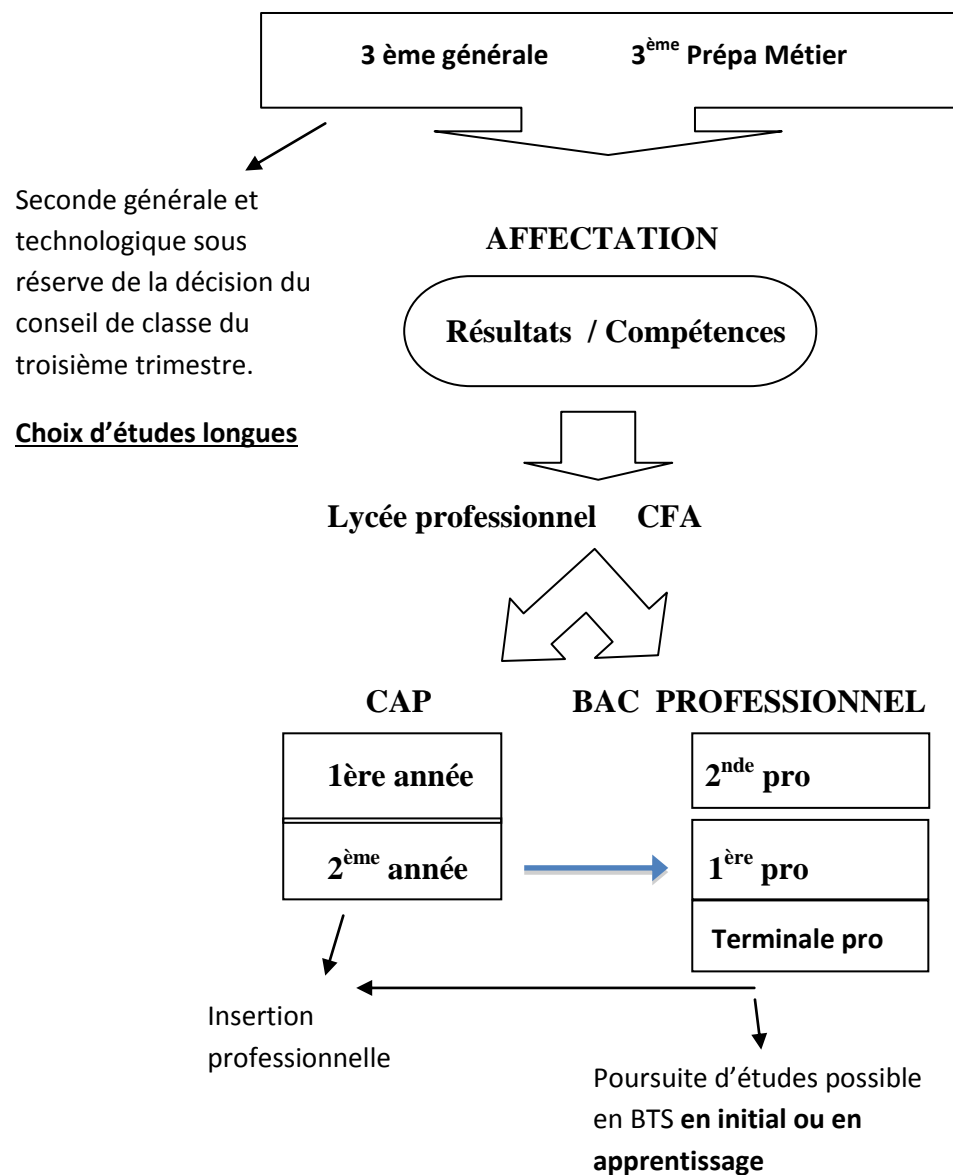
3 ème générale 3$^{ème}$ Prépa Métier

Seconde générale et technologique sous réserve de la décision du conseil de classe du troisième trimestre.

Choix d'études longues

AFFECTATION

Résultats / Compétences

Lycée professionnel CFA

CAP

1ère année

2$^{ème}$ année

BAC PROFESSIONNEL

2$^{nde}$ pro

1$^{ère}$ pro

Terminale pro

Insertion professionnelle

Poursuite d'études possible en BTS en initial ou en apprentissage